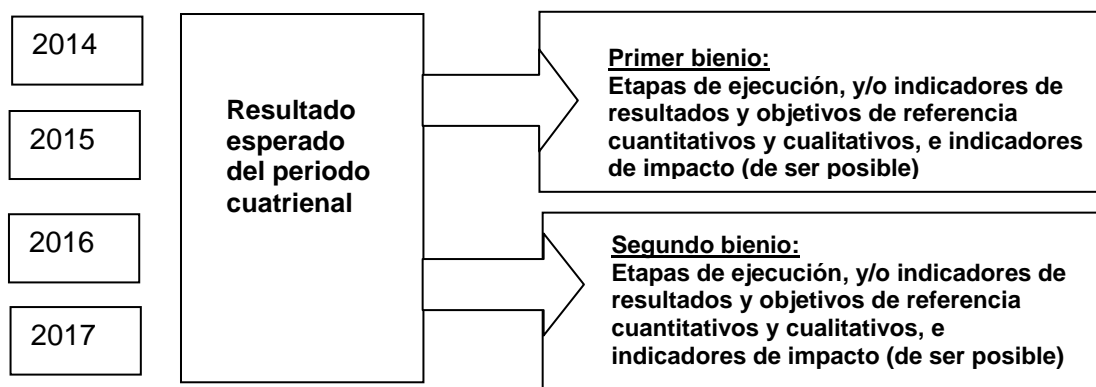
2014

2015

2016

2017

Resultado esperado del periodo cuatrienal

Primer bienio:
Etapas de ejecución, y/o indicadores de resultados y objetivos de referencia cuantitativos y cualitativos, e indicadores de impacto (de ser posible)

Segundo bienio:
Etapas de ejecución, y/o indicadores de resultados y objetivos de referencia cuantitativos y cualitativos, e indicadores de impacto (de ser posible)